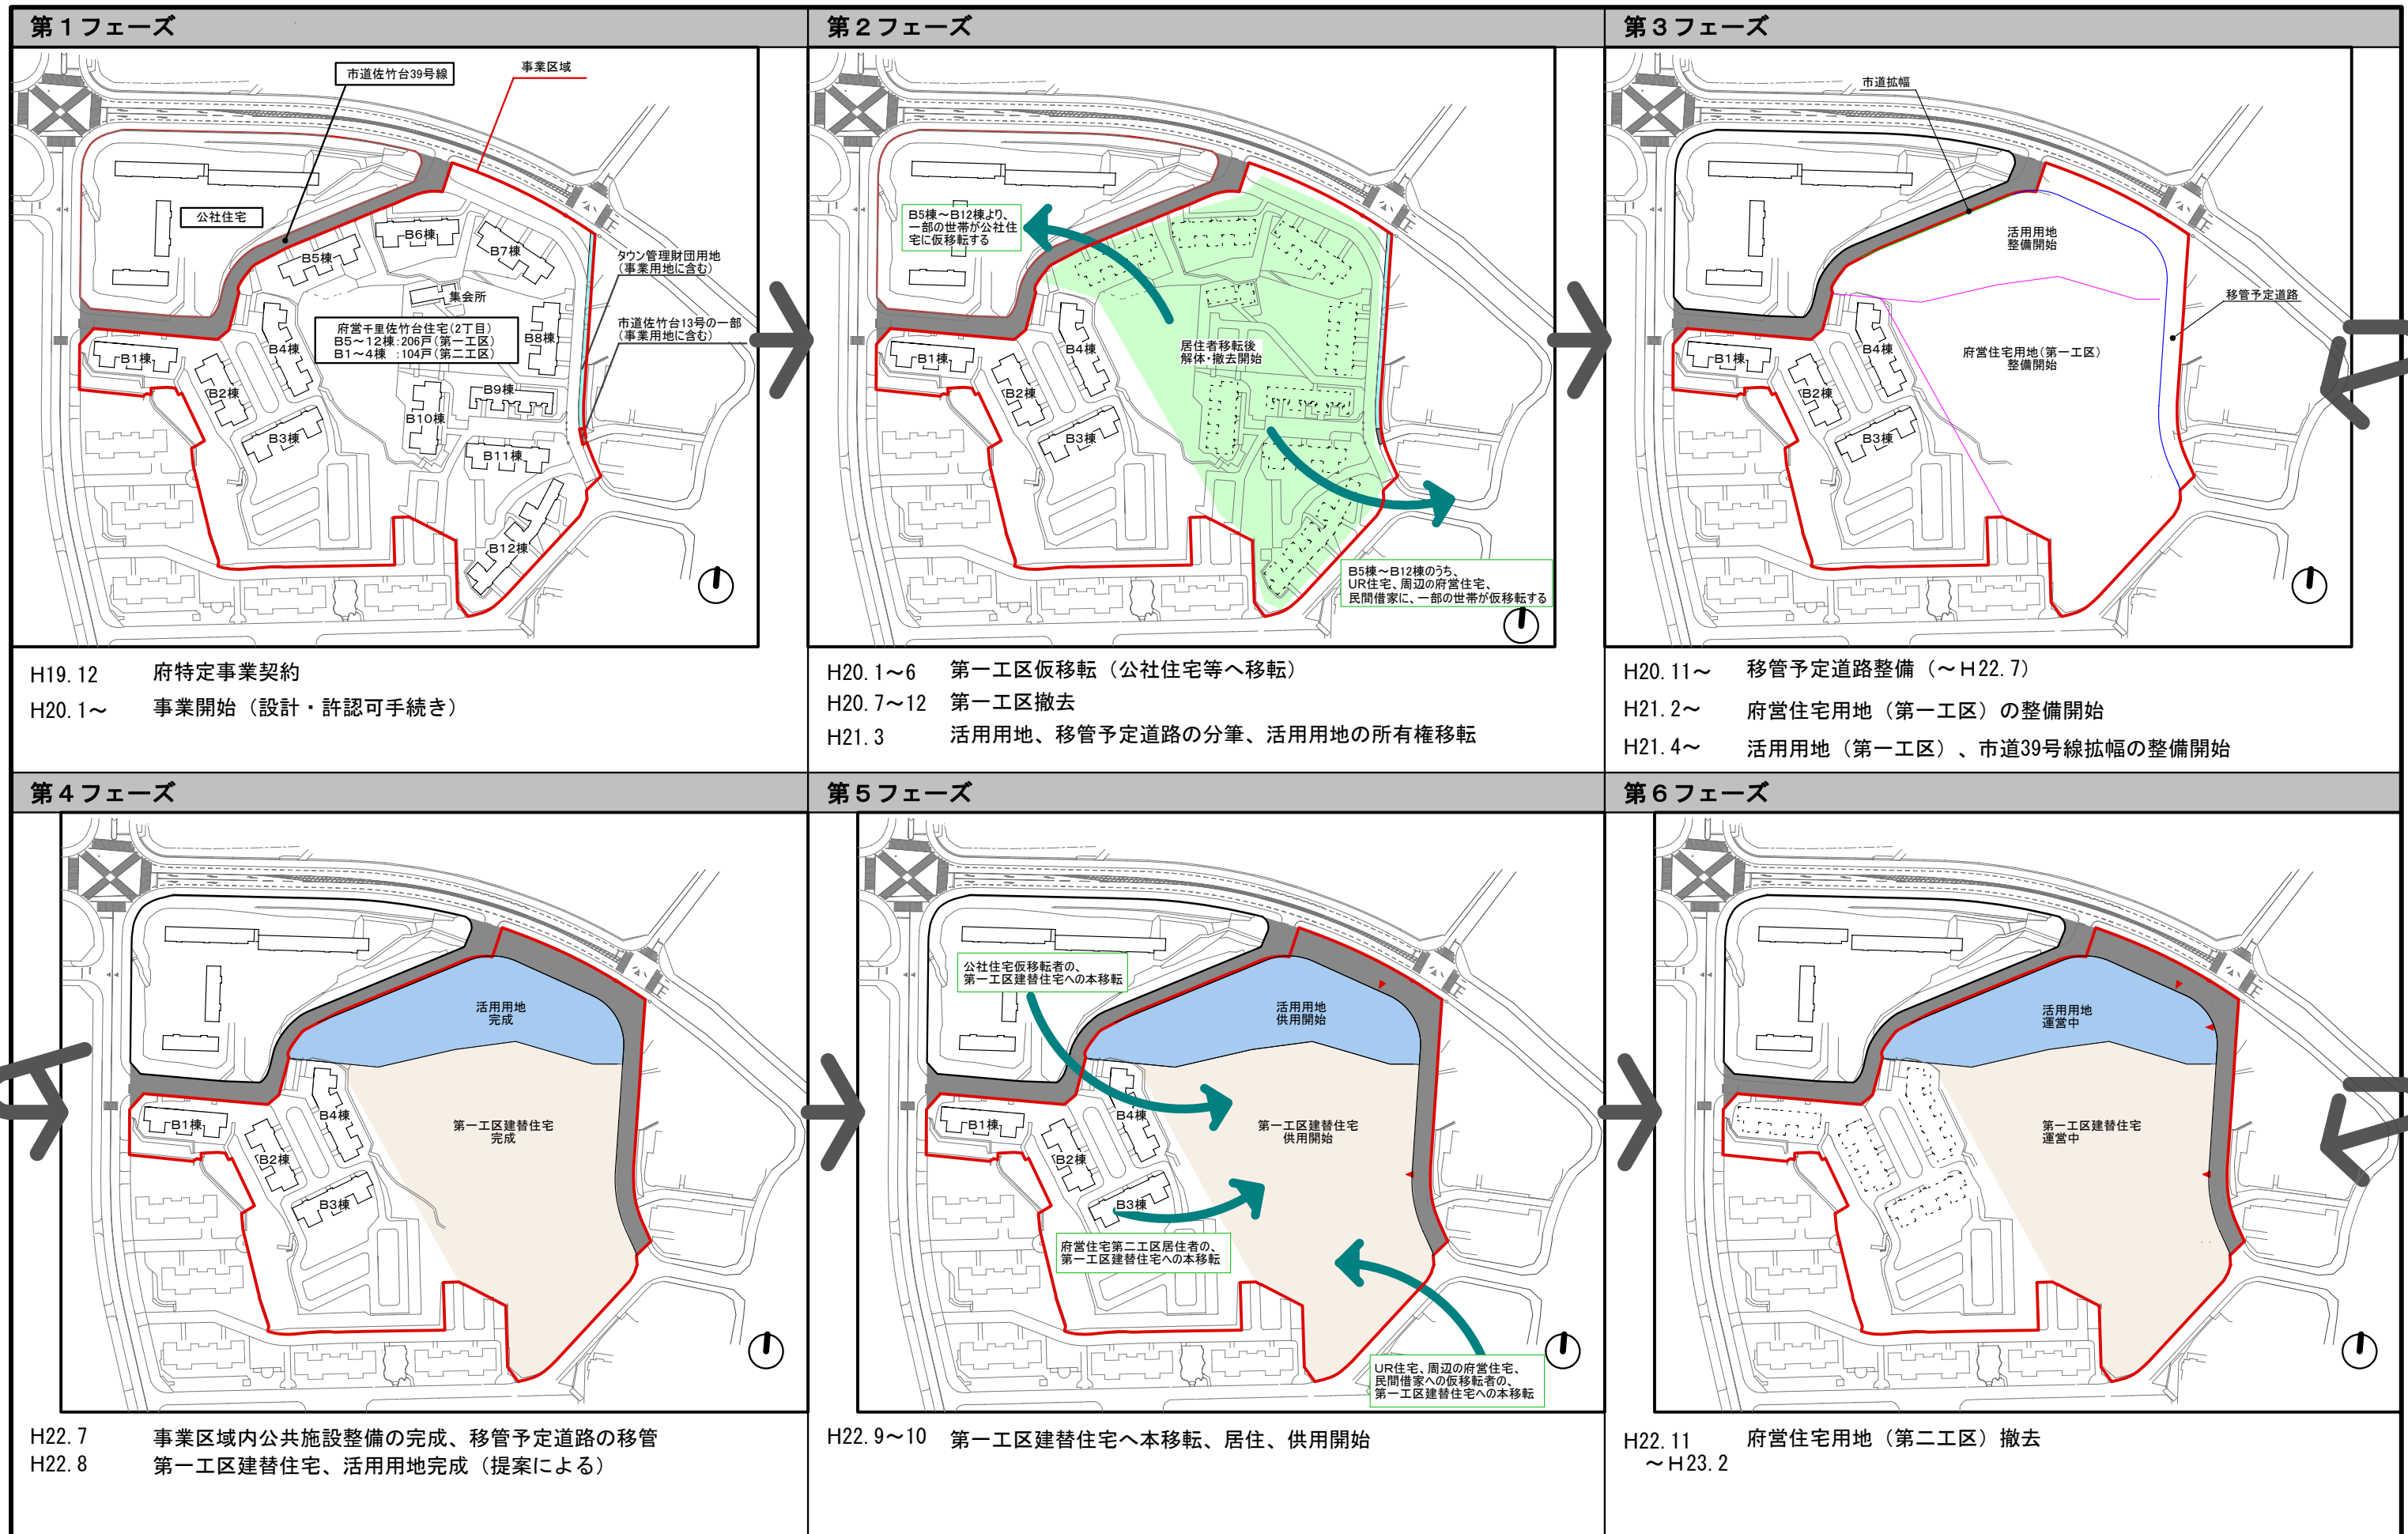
第１フェーズ

市道佐竹台39号線
事業区域
公社住宅
B5棟
B6棟
B7棟
タウン管理財団用地（事業用地に含む）
集会所
府営千里佐竹台住宅(2丁目)
B5～12棟：206戸（第一工区）
B1～4棟　：104戸（第二工区）
B8棟
市道佐竹台13号の一部（事業用地に含む）
B1棟
B4棟
B2棟
B9棟
B10棟
B3棟
B11棟
B12棟

H19.12　府特定事業契約
H20.1～　事業開始（設計・許認可手続き）

第２フェーズ

B5棟～B12棟より、一部の世帯が公社住宅に仮移転する
居住者移転後解体・撤去開始
B1棟
B4棟
B2棟
B3棟
B5棟～B12棟のうち、UR住宅、周辺の府営住宅、民間借家に、一部の世帯が仮移転する

H20.1～6　第一工区仮移転（公社住宅等へ移転）
H20.7～12　第一工区撤去
H21.3　活用用地、移管予定道路の分筆、活用用地の所有権移転

第３フェーズ

市道拡幅
活用用地整備開始
移管予定道路
B4棟
B1棟
府営住宅用地（第一工区）整備開始
B2棟
B3棟

H20.11～　移管予定道路整備（～H22.7）
H21.2～　府営住宅用地（第一工区）の整備開始
H21.4～　活用用地（第一工区）、市道39号線拡幅の整備開始

第４フェーズ

活用用地完成
B4棟
B1棟
第一工区建替住宅完成
B2棟
B3棟

H22.7　事業区域内公共施設整備の完成、移管予定道路の移管
H22.8　第一工区建替住宅、活用用地完成（提案による）

第５フェーズ

公社住宅仮移転者の、第一工区建替住宅への本移転
活用用地供用開始
B1棟
B4棟
第一工区建替住宅供用開始
B2棟
B3棟
府営住宅第二工区居住者の、第一工区建替住宅への本移転
UR住宅、周辺の府営住宅、民間借家への仮移転者の、第一工区建替住宅への本移転

H22.9～10　第一工区建替住宅へ本移転、居住、供用開始

第６フェーズ

活用用地運営中
第一工区建替住宅運営中

H22.11～H23.2　府営住宅用地（第二工区）撤去